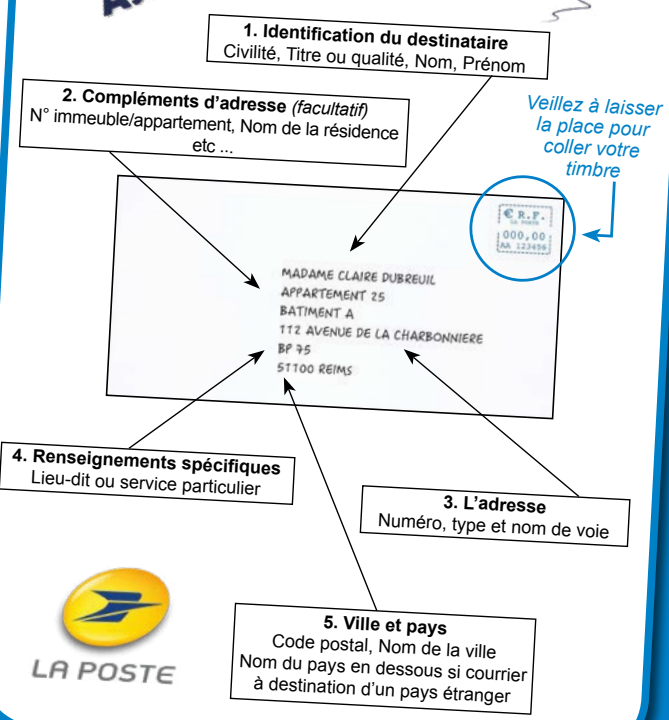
1. Identification du destinataire
Civilité, Titre ou qualité, Nom, Prénom

2. Compléments d'adresse (facultatif)
N° immeuble/appartement, Nom de la résidence etc ...

Veillez à laisser la place pour coller votre timbre

€ R.F.
LA POSTE
000,00
AA 123456

MADAME CLAIRE DUBREUIL
APPARTEMENT 25
BATIMENT A
112 AVENUE DE LA CHARBONNIERE
BP 75
51100 REIMS

4. Renseignements spécifiques
Lieu-dit ou service particulier

3. L'adresse
Numéro, type et nom de voie

LA POSTE

5. Ville et pays
Code postal, Nom de la ville
Nom du pays en dessous si courrier à destination d'un pays étranger